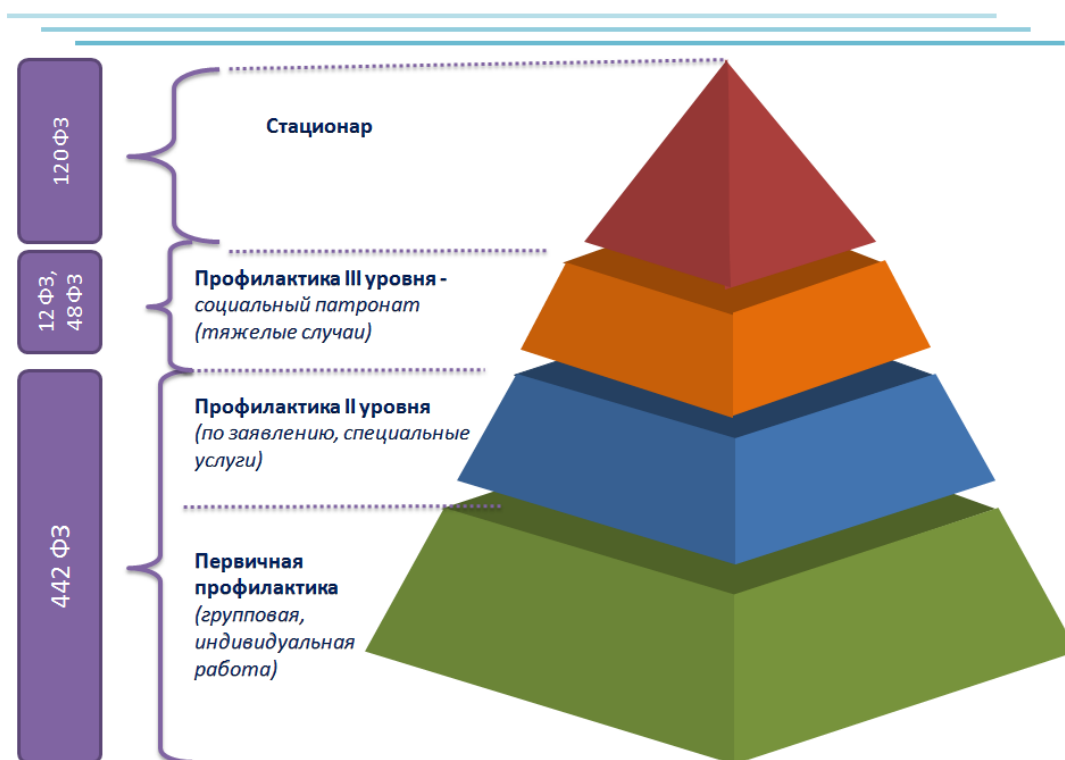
120ФЗ

Стационар

12 ФЗ, 48ФЗ

Профилактика III уровня - социальный патронат (тяжелые случаи)

442 ФЗ

Профилактика II уровня (по заявлению, специальные услуги)

Первичная профилактика (групповая, индивидуальная работа)